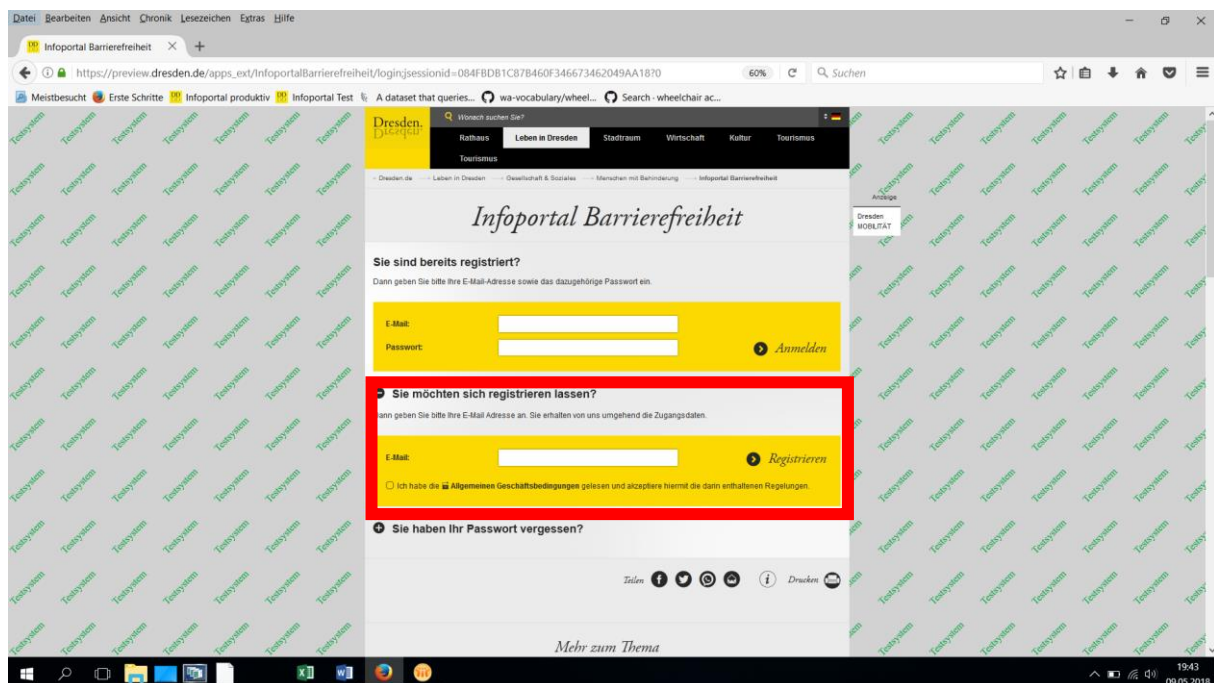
Datei Bearbeiten Ansicht Chronik Lesezeichen Extras Hilfe

Infoportal Barrierefreiheit

https://preview.dresden.de/apps_ext/InfoportalBarrierefreiheit/login;jsessionid=084FBDB1C87B460F346673462049AA18?0

60%

Suchen

Meistbesucht Erste Schritte Infoportal produktiv Infoportal Test A dataset that queries... wa-vocabulary/wheel... Search · wheelchair ac...

Dresden.

Wonach suchen Sie?

Rathaus Leben in Dresden Stadtraum Wirtschaft Kultur Tourismus Tourismus

Dresden.de Leben in Dresden Gesellschaft & Soziales Menschen mit Behinderung Infoportal Barrierefreiheit

Anzeige

Dresden MOBILITÄT

Infoportal Barrierefreiheit

Sie sind bereits registriert?

Dann geben Sie bitte Ihre E-Mail-Adresse sowie das dazugehörige Passwort ein.

E-Mail:

Passwort:

Anmelden

Sie möchten sich registrieren lassen?

Dann geben Sie bitte Ihre E-Mail Adresse an. Sie erhalten von uns umgehend die Zugangsdaten.

E-Mail:

Registrieren

Ich habe die Allgemeinen Geschäftsbedingungen gelesen und akzeptiere hiermit die darin enthaltenen Regelungen.

Sie haben Ihr Passwort vergessen?

Teilen

Drucken

Mehr zum Thema

Testsystem

19:43
09.05.2018